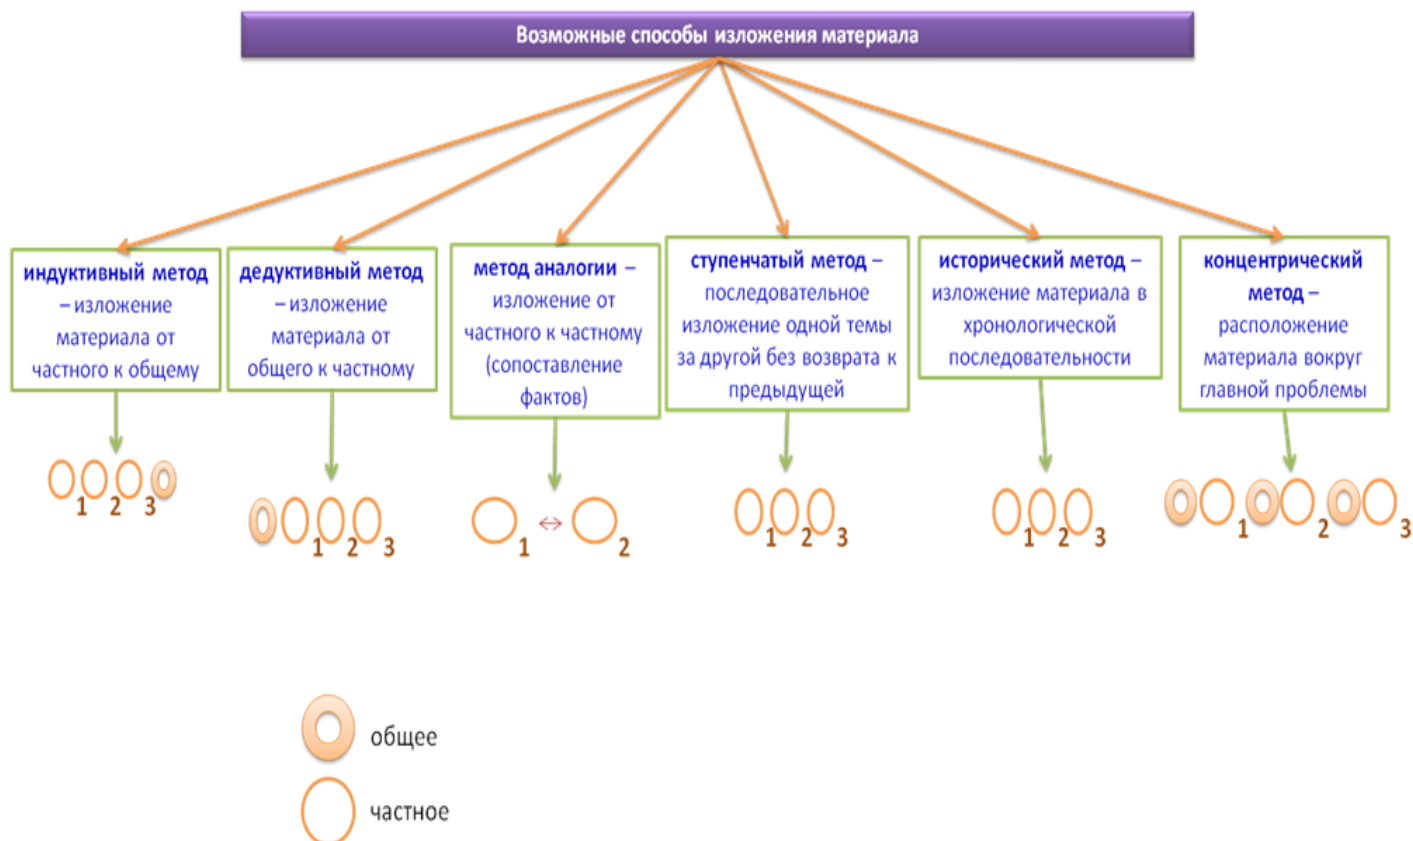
Возможные способы изложения материала

индуктивный метод – изложение материала от частного к общему

1 2 3

дедуктивный метод – изложение материала от общего к частному

1 2 3

метод аналогии – изложение от частного к частному (сопоставление фактов)

1 ↔ 2

ступенчатый метод – последовательное изложение одной темы за другой без возврата к предыдущей

1 2 3

исторический метод – изложение материала в хронологической последовательности

1 2 3

концентрический метод – расположение материала вокруг главной проблемы

1 2 3

общее

частное